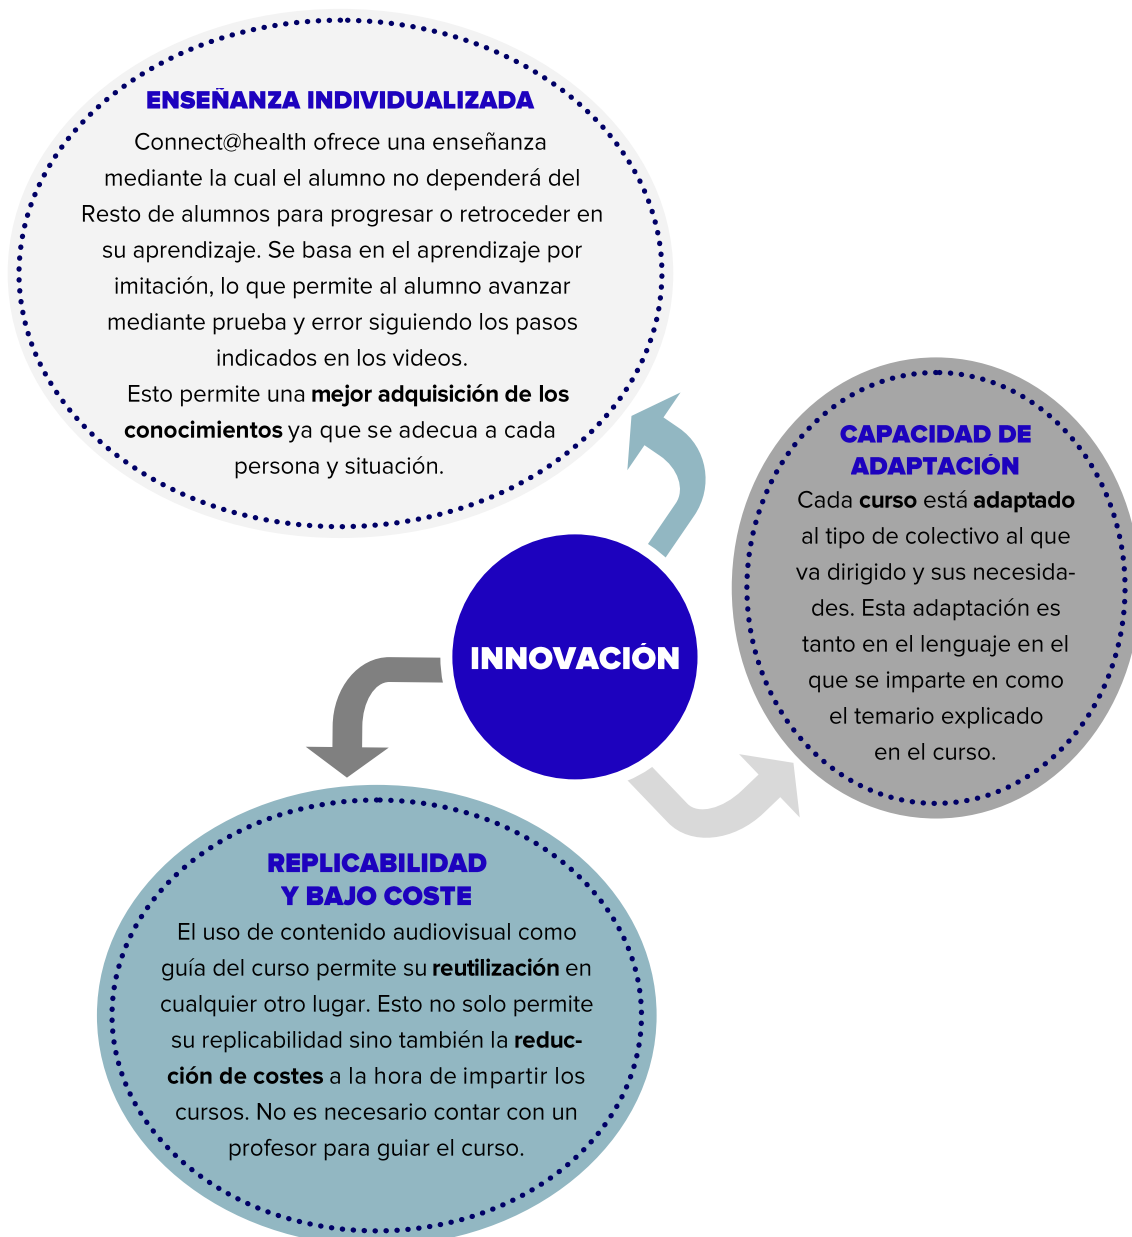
ENSEÑANZA INDIVIDUALIZADA

Connect@health ofrece una enseñanza mediante la cual el alumno no dependerá del Resto de alumnos para progresar o retroceder en su aprendizaje. Se basa en el aprendizaje por imitación, lo que permite al alumno avanzar mediante prueba y error siguiendo los pasos indicados en los videos.
Esto permite una mejor adquisición de los conocimientos ya que se adecua a cada persona y situación.

CAPACIDAD DE ADAPTACIÓN

Cada curso está adaptado al tipo de colectivo al que va dirigido y sus necesidades. Esta adaptación es tanto en el lenguaje en el que se imparte en como el temario explicado en el curso.

INNOVACIÓN

REPLICABILIDAD Y BAJO COSTE

El uso de contenido audiovisual como guía del curso permite su reutilización en cualquier otro lugar. Esto no solo permite su replicabilidad sino también la reducción de costes a la hora de impartir los cursos. No es necesario contar con un profesor para guiar el curso.